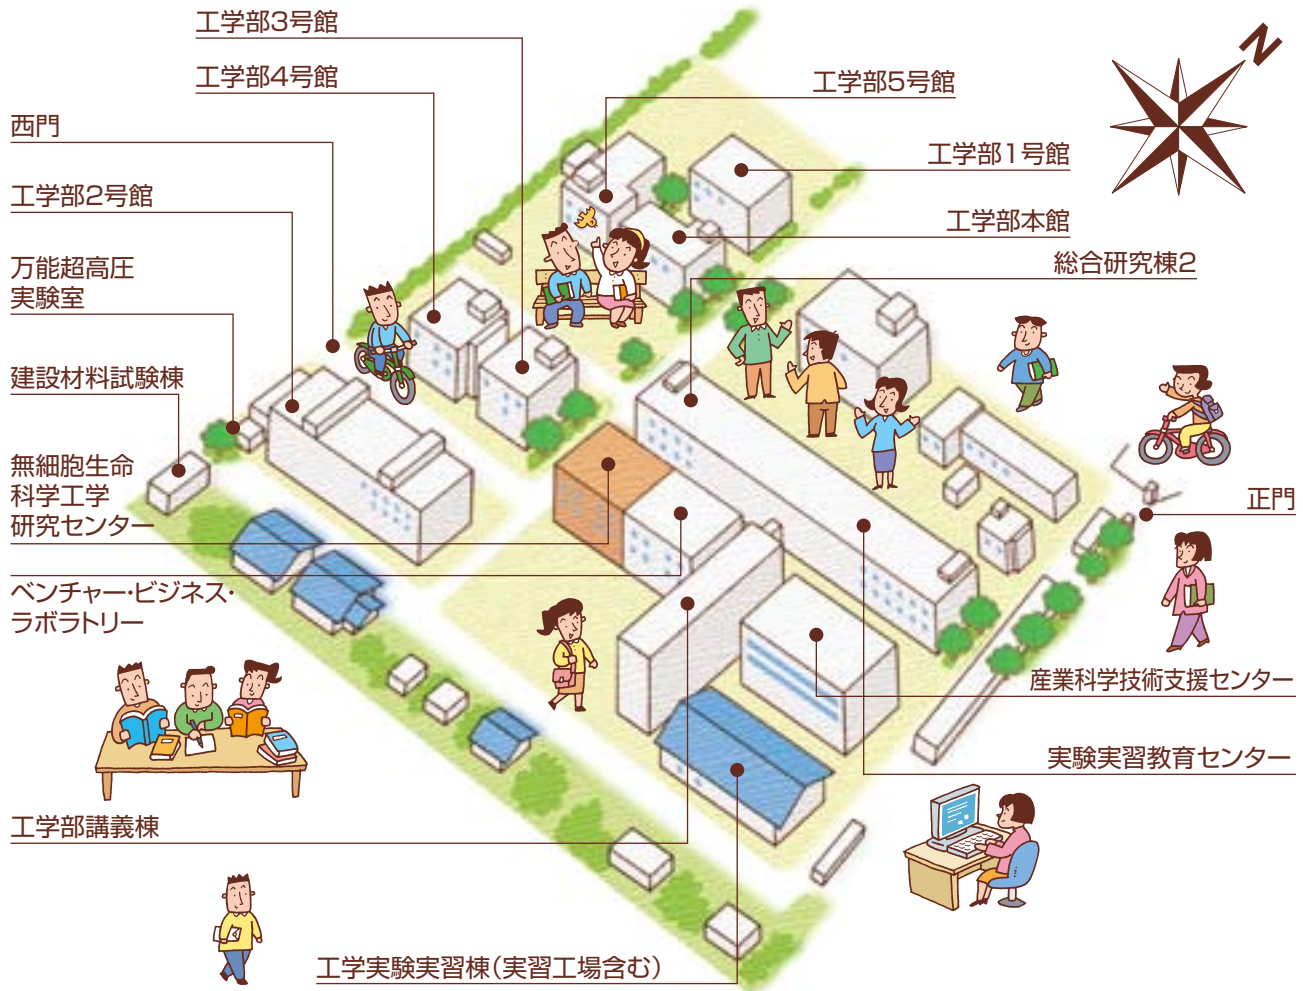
工学部3号館

工学部4号館

西門

工学部2号館

万能超高圧実験室

建設材料試験棟

無細胞生命科学工学研究センター

ベンチャー・ビジネス・ラボラトリー

工学部講義棟

工学実験実習棟(実習工場含む)

工学部5号館

N

工学部1号館

工学部本館

総合研究棟2

正門

産業科学技術支援センター

実験実習教育センター